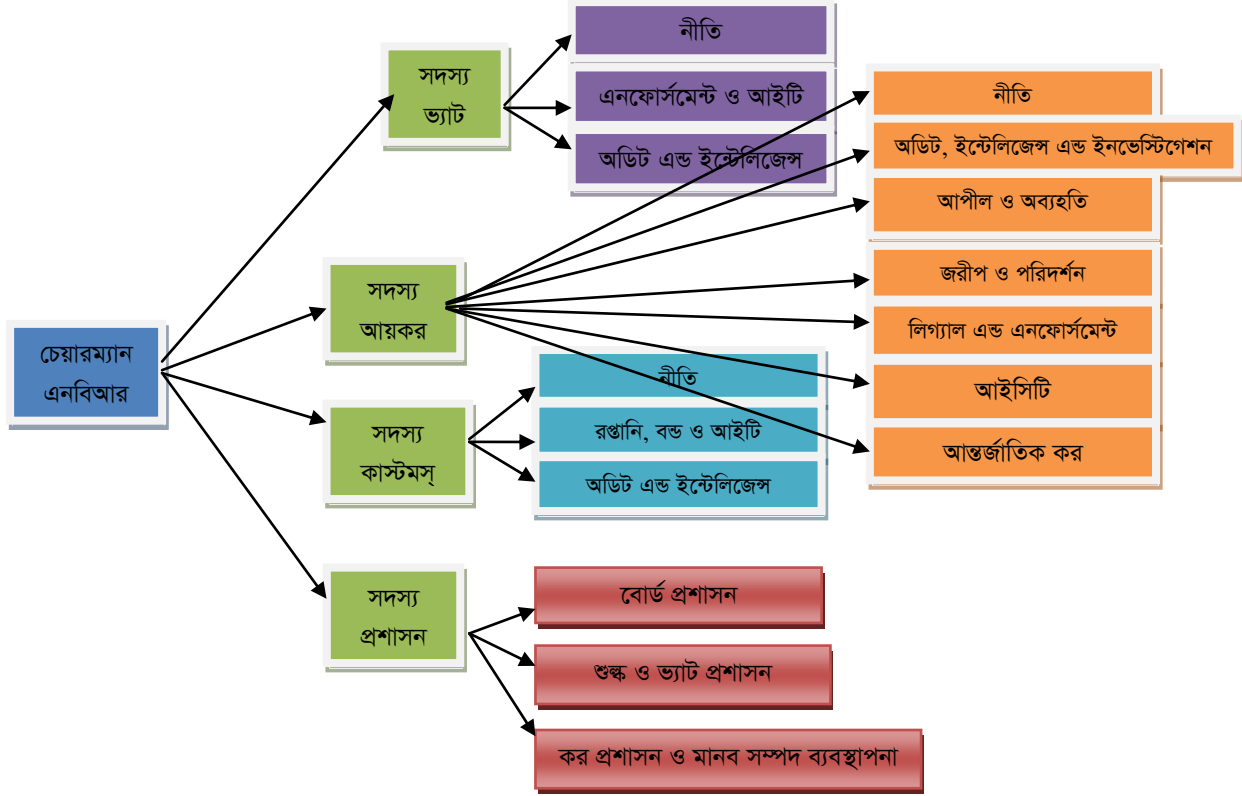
চেয়ারম্যান এনবিআর

সদস্য ভ্যাট

নীতি

এনফোর্সমেন্ট ও আইটি

অডিট এন্ড ইন্টেলিজেন্স

সদস্য আয়কর

নীতি

অডিট, ইন্টেলিজেন্স এন্ড ইনভেস্টিগেশন

আপীল ও অব্যহতি

জরীপ ও পরিদর্শন

লিগ্যাল এন্ড এনফোর্সমেন্ট

আইসিটি

আন্তর্জাতিক কর

সদস্য কাস্টমস্

নীতি

রপ্তানি, বন্ড ও আইটি

অডিট এন্ড ইন্টেলিজেন্স

সদস্য প্রশাসন

বোর্ড প্রশাসন

শুল্ক ও ভ্যাট প্রশাসন

কর প্রশাসন ও মানব সম্পদ ব্যবস্থাপনা